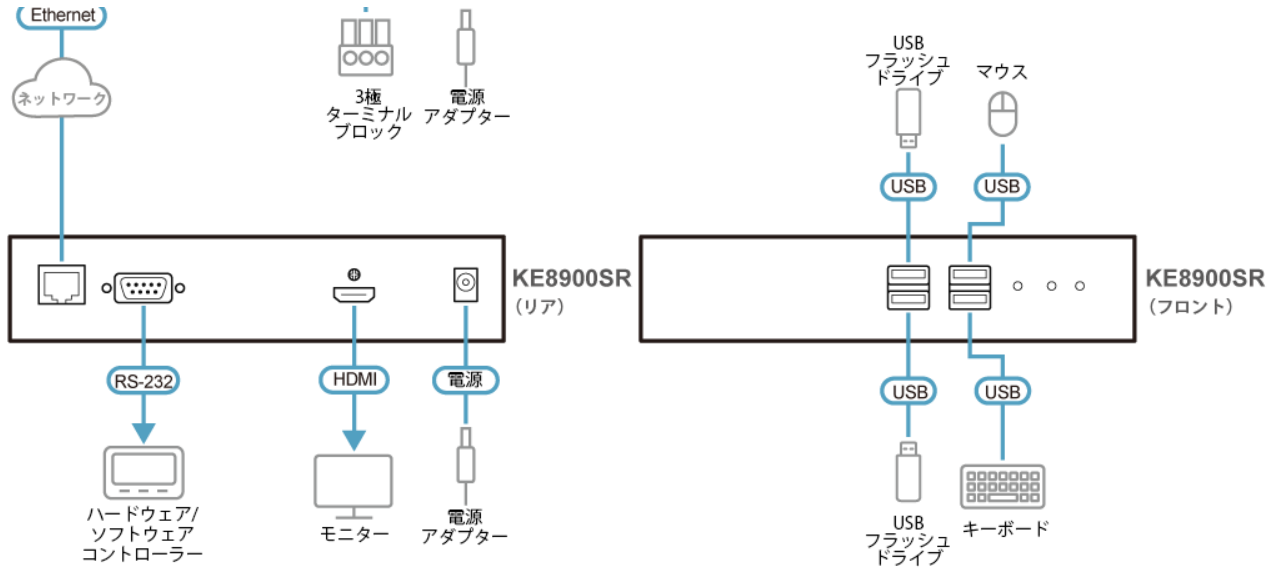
Ethernet

ネットワーク

3極
ターミナル
ブロック

電源
アダプター

USB
フラッシュ
ドライブ

マウス

USB

USB

KE8900SR
（リア）

KE8900SR
（フロント）

RS-232

HDMI

電源

USB

USB

ハードウェア/
ソフトウェア
コントローラー

モニター

電源
アダプター

USB
フラッシュ
ドライブ

キーボード